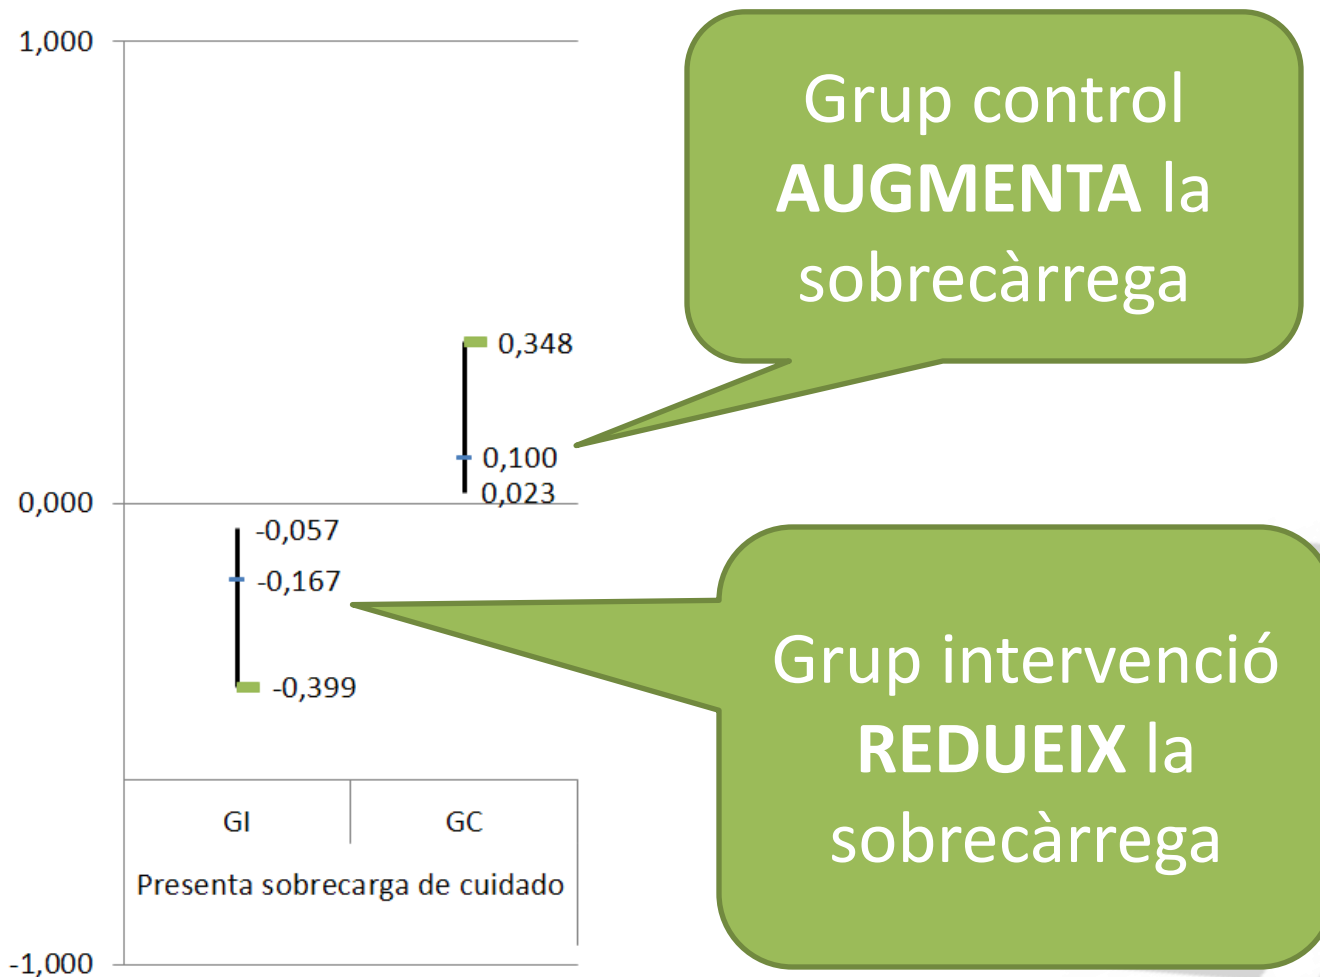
1,000

0,000

-1,000

0,348

0,100

0,023

-0,057

-0,167

-0,399

| GI | GC |
|---|---|
| Presenta sobrecarga de cuidado | |

Grup control **AUGMENTA** la sobrecàrrega

Grup intervenció **REDUEIX** la sobrecàrrega